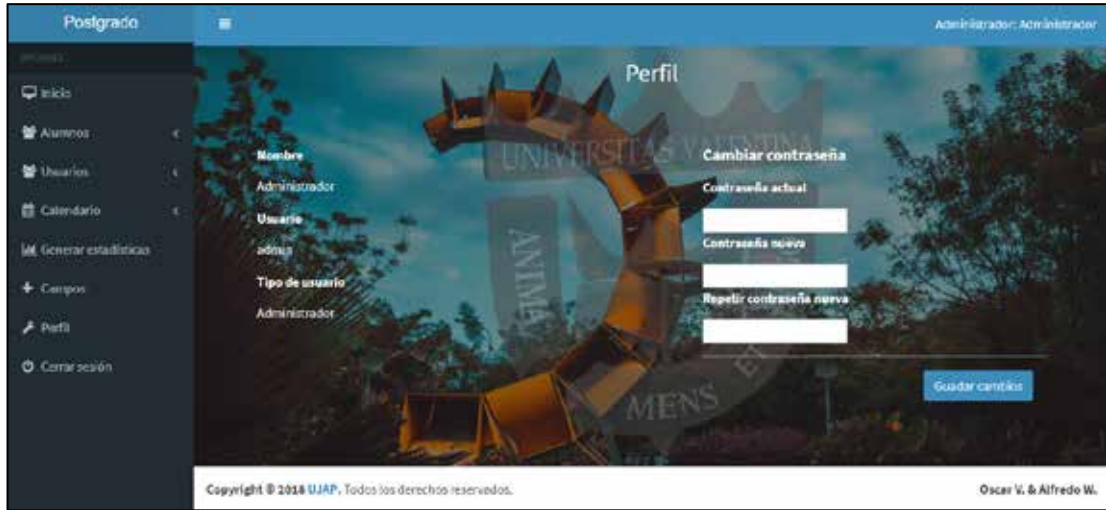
Postgrado

Administrador: Administrador

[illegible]

Inicio

Alumnos

Usuarios

Calendario

Generar estadísticas

Campos

Perfil

Cerrar sesión

Perfil

UNIVERSITAS VALENTINA

ANIMA

MENS

Nombre

Administrador

Usuario

admin

Tipo de usuario

Administrador

Cambiar contraseña

Contraseña actual

Contraseña nueva

Repetir contraseña nueva

Guardar cambios

Copyright © 2018 UJAP. Todos los derechos reservados.

Oscar V. & Alfredo W.